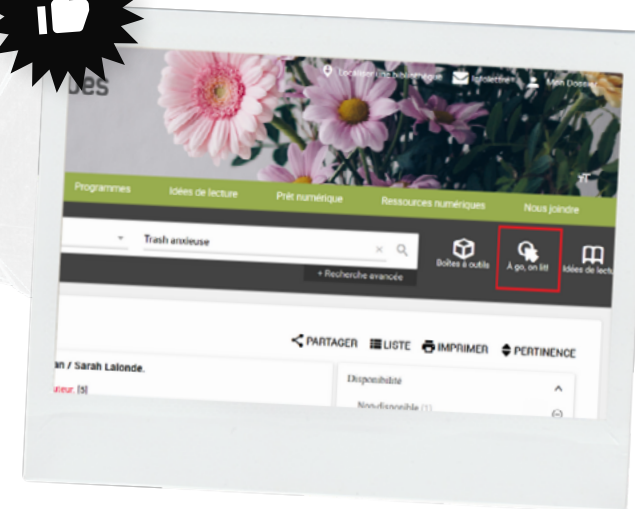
10

bes

Localiser une bibliothèque

Infolettre

Mon Dossier

Programmes

Idées de lecture

Prêt numérique

Ressources numériques

Nous joindre

Trash anxieuse

+ Recherche avancée

Boîtes à outils

À go, on lit!

Idées de lecture

PARTAGER

LISTE

IMPRIMER

PERTINENCE

an / Sarah Lalonde.

ateur. [5]

Disponibilité

Non disponible [1]